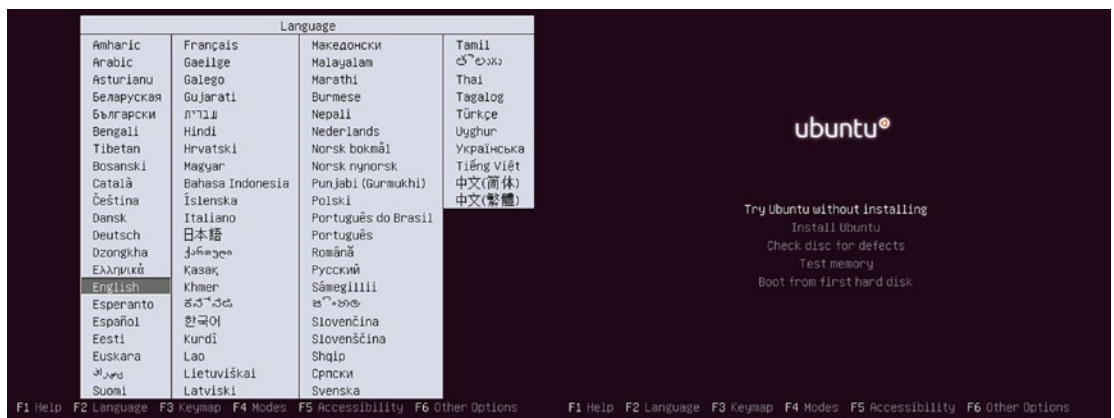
Language

Amharic
Arabic
Asturianu
Беларуская
Български
Bengali
Tibetan
Bosanski
Català
Čeština
Dansk
Deutsch
Dzongkha
Ελληνικά
English
Esperanto
Español
Eesti
Euskara
فارسی
Suomi

Français
Gaeilge
Galego
Gujarati
עברית
Hindi
Hrvatski
Magyar
Bahasa Indonesia
Íslenska
Italiano
日本語
ქართული
Қазақ
Khmer
ಕನ್ನಡ
한국어
Kurdî
Lao
Lietuviškai
Latviski

Македонски
Malayalam
Marathi
Burmese
Nepali
Nederlands
Norsk bokmål
Norsk nynorsk
Punjabi (Gurmukhi)
Polski
Português do Brasil
Português
Română
Русский
Sámegillii
සිංහල
Slovenčina
Slovenščina
Shqip
Српски
Svenska

Tamil
తెలుగు
Thai
Tagalog
Türkçe
Uyghur
Українська
Tiếng Việt
中文(简体)
中文(繁體)

ubuntu®

Try Ubuntu without installing
Install Ubuntu
Check disc for defects
Test memory
Boot from first hard disk

F1 Help F2 Language F3 Keymap F4 Modes F5 Accessibility F6 Other Options

F1 Help F2 Language F3 Keymap F4 Modes F5 Accessibility F6 Other Options